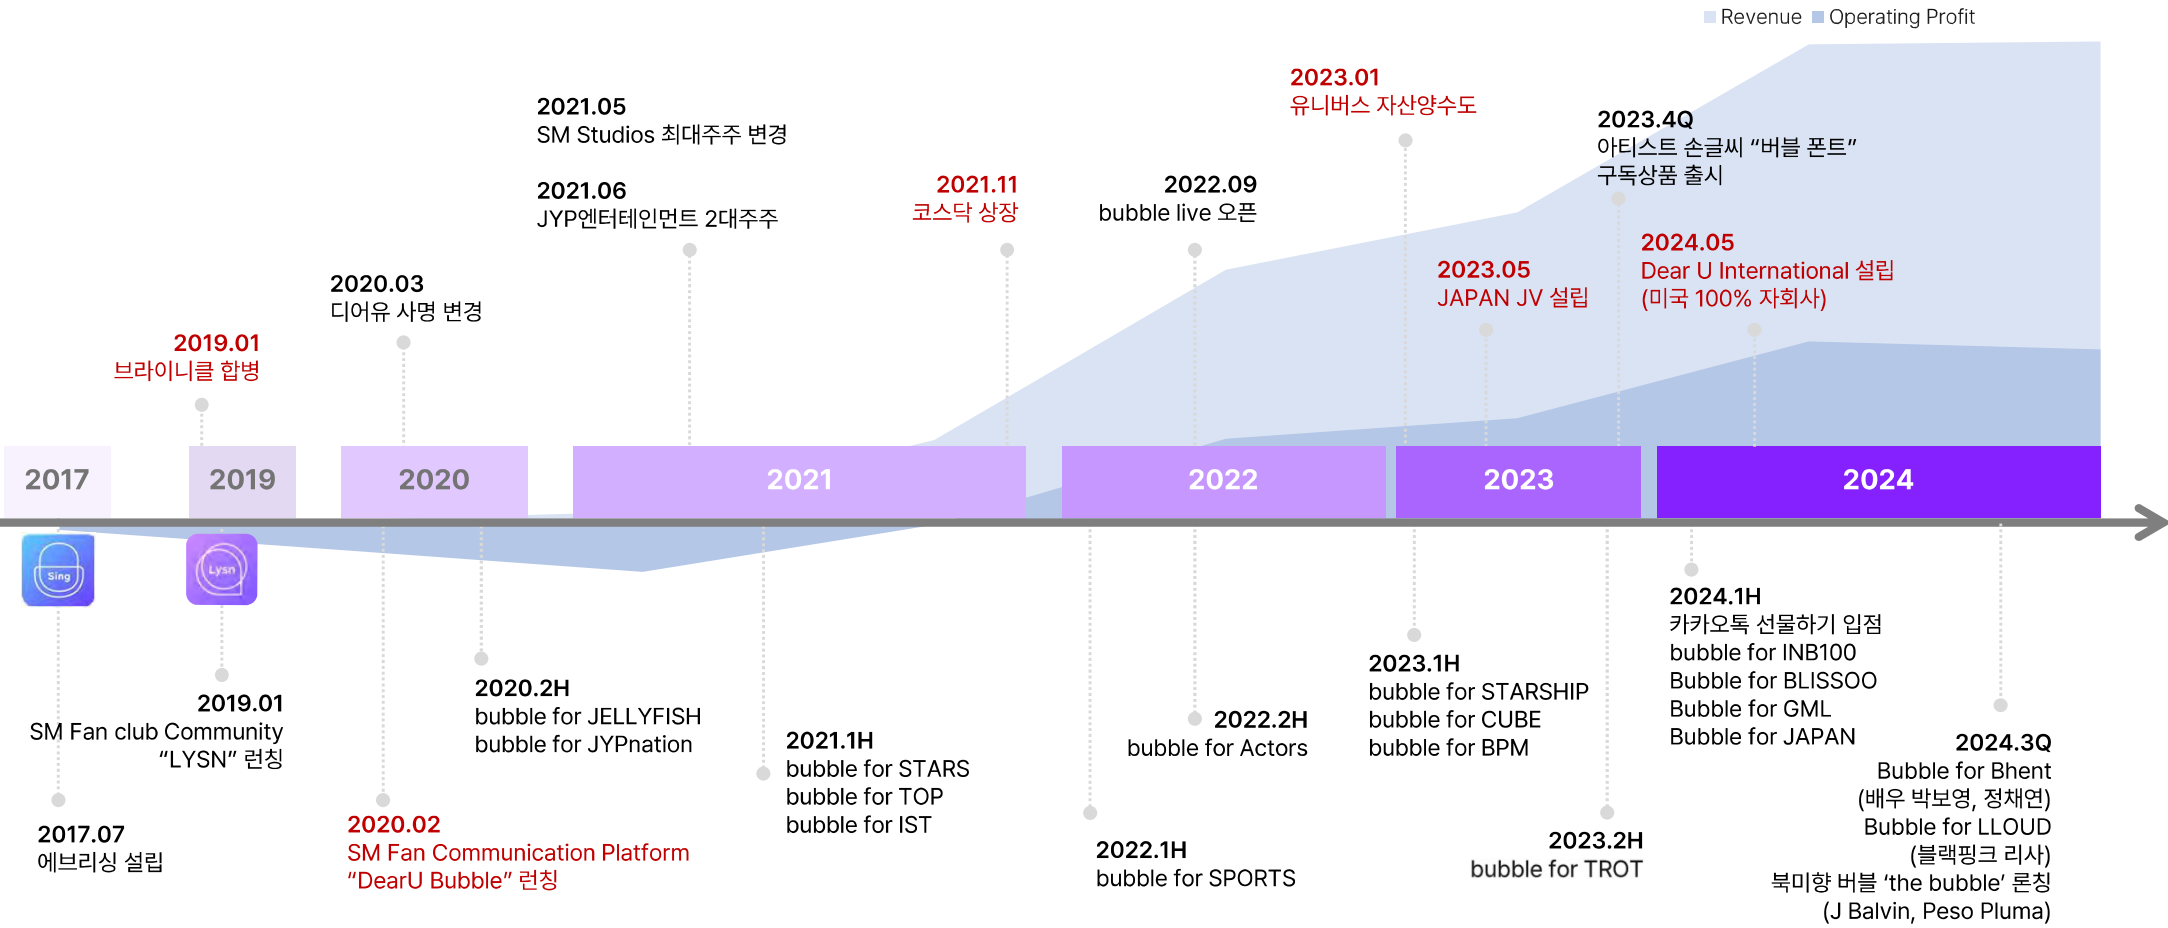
Revenue Operating Profit

2021.05
SM Studios 최대주주 변경

2021.06
JYP엔터테인먼트 2대주주

2023.01
유니버스 자산양수도

2023.4Q
아티스트 손글씨 "버블 폰트" 구독상품 출시

2021.11
코스닥 상장

2022.09
bubble live 오픈

2024.05
Dear U International 설립
(미국 100% 자회사)

2023.05
JAPAN JV 설립

2020.03
디어유 사명 변경

2019.01
브라이니클 합병

2017

2019

2020

2021

2022

2023

2024

Sing

Lysn

2019.01
SM Fan club Community "LYSN" 런칭

2017.07
에브리싱 설립

2020.2H
bubble for JELLYFISH
bubble for JYPnation

2020.02
SM Fan Communication Platform "DearU Bubble" 런칭

2021.1H
bubble for STARS
bubble for TOP
bubble for IST

2022.2H
bubble for Actors

2022.1H
bubble for SPORTS

2023.1H
bubble for STARSHIP
bubble for CUBE
bubble for BPM

2023.2H
bubble for TROT

2024.1H
카카오톡 선물하기 입점
bubble for INB100
Bubble for BLISSOO
Bubble for GML
Bubble for JAPAN

2024.3Q
Bubble for Bhent
(배우 박보영, 정채연)
Bubble for LLOUD
(블랙핑크 리사)
북미향 버블 'the bubble' 론칭
(J Balvin, Peso Pluma)